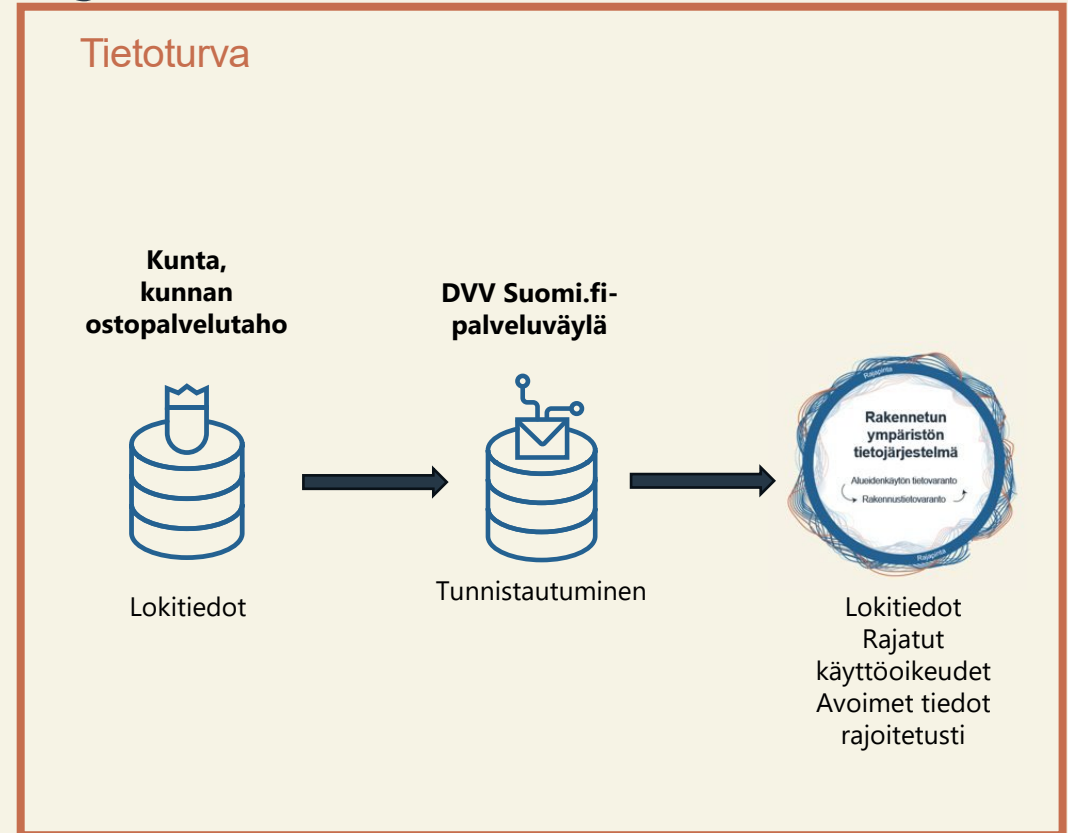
Tietoturva

Kunta, kunnan ostopalvelutaho

Lokitiedot

DVV Suomi.fi-palveluväylä

Tunnistautuminen

Rajapinta

Rakennetun ympäristön tietojärjestelmä

Alueidenkäytön tietovaranto

Rakennustietovaranto

Rajapinta

Lokitiedot
Rajatut käyttöoikeudet
Avoimet tiedot rajoitetusti